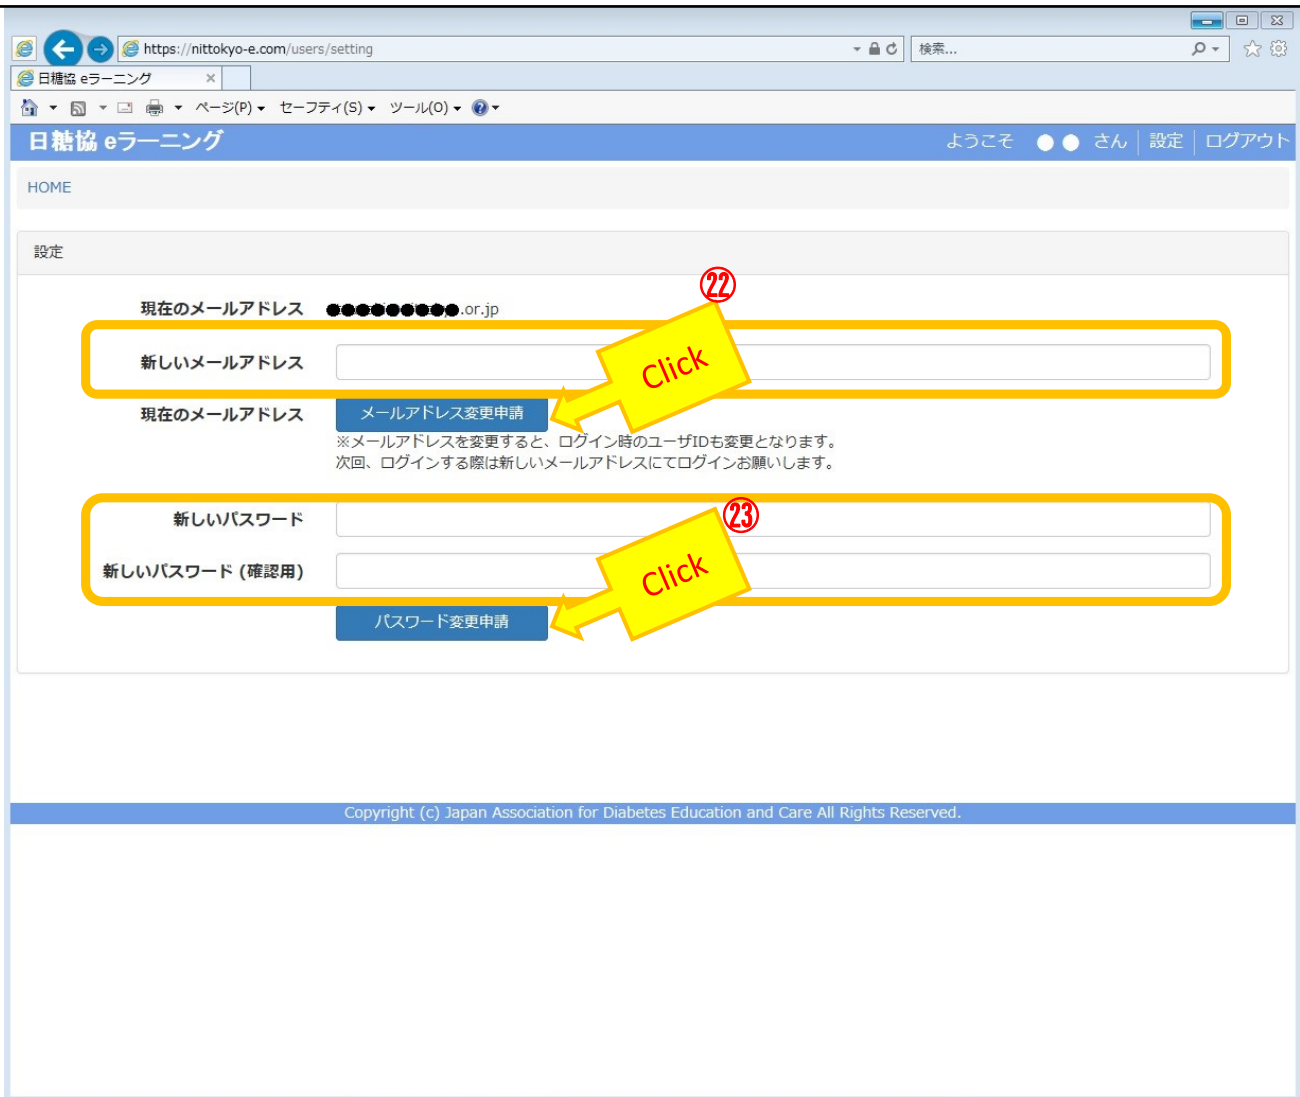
https://nittokyo-e.com/users/setting
検索...
日糖協 eラーニング
ページ(P) セーフティ(S) ツール(O)

日糖協 eラーニング
ようこそ ●● さん | 設定 | ログアウト

HOME

設定

㉒
現在のメールアドレス ●●●●●●●●●.or.jp
新しいメールアドレス
Click
現在のメールアドレス
メールアドレス変更申請
※メールアドレスを変更すると、ログイン時のユーザIDも変更となります。
次回、ログインする際は新しいメールアドレスにてログインお願いします。

㉓
新しいパスワード
新しいパスワード（確認用）
Click
パスワード変更申請

Copyright (c) Japan Association for Diabetes Education and Care All Rights Reserved.